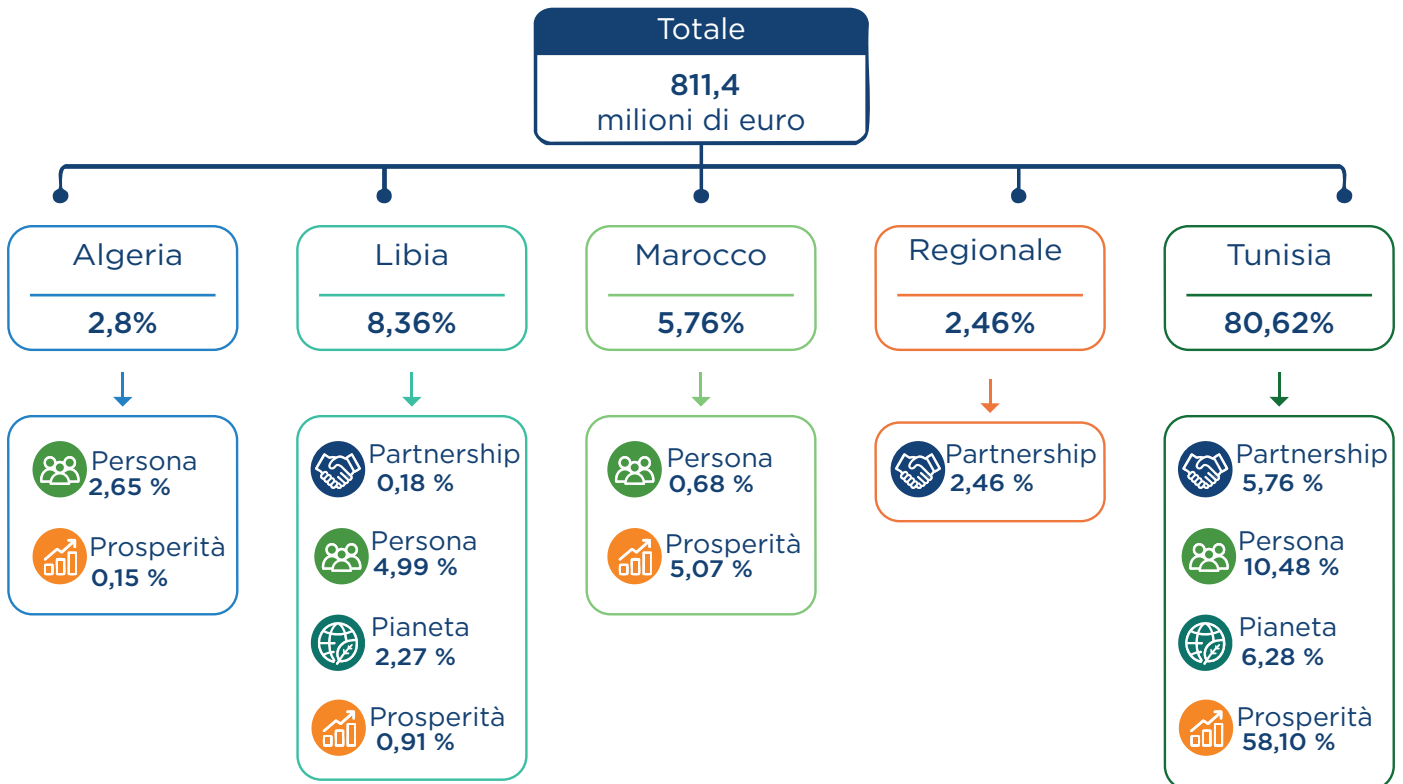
Totale
811,4
milioni di euro

Algeria
2,8%
Persona
2,65 %
Prosperità
0,15 %

Libia
8,36%
Partnership
0,18 %
Persona
4,99 %
Pianeta
2,27 %
Prosperità
0,91 %

Marocco
5,76%
Persona
0,68 %
Prosperità
5,07 %

Regionale
2,46%
Partnership
2,46 %

Tunisia
80,62%
Partnership
5,76 %
Persona
10,48 %
Pianeta
6,28 %
Prosperità
58,10 %